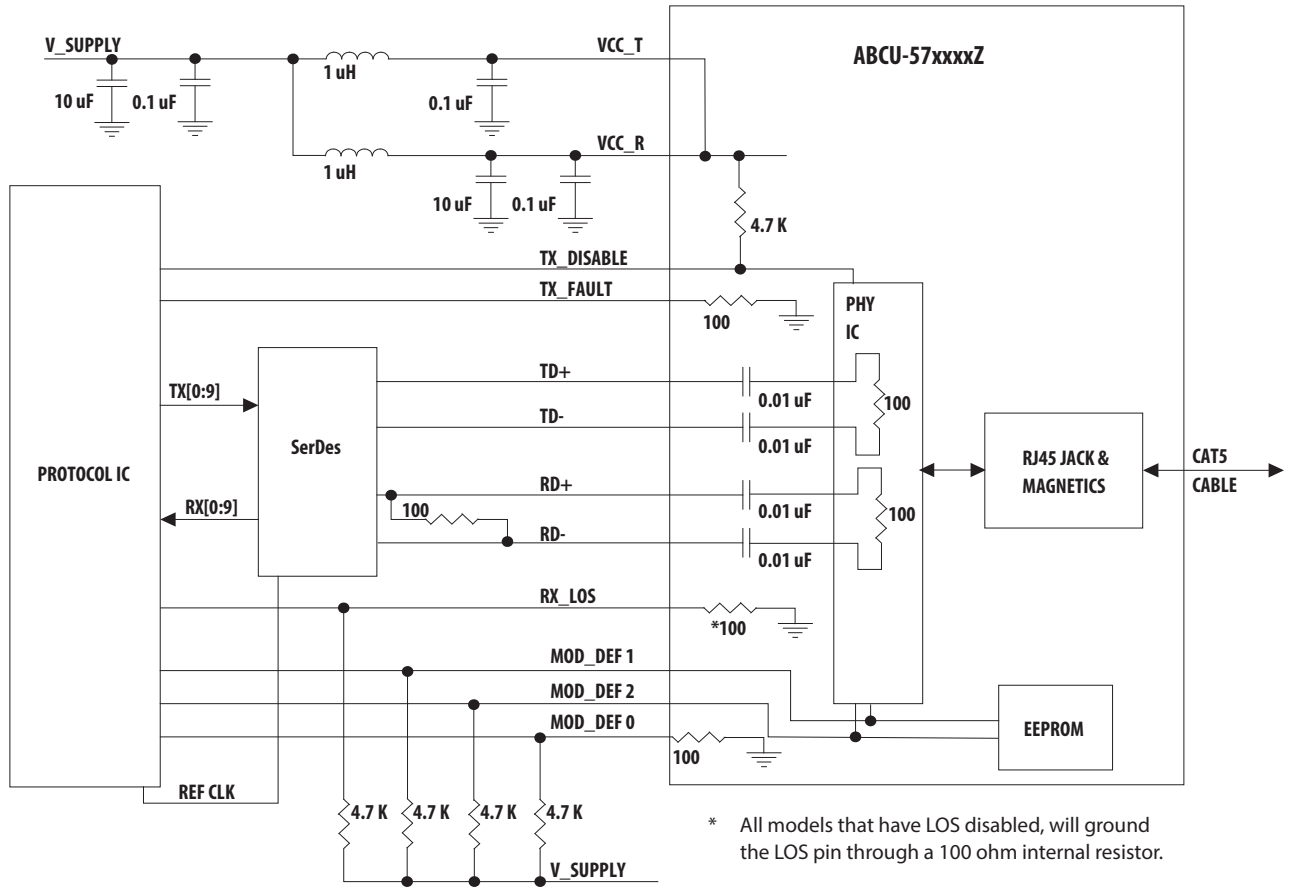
V_SUPPLY
10 uF
0.1 uF
1 uH
0.1 uF
VCC_T
ABCU-57xxxxZ
1 uH
10 uF
0.1 uF
VCC_R
4.7 K
TX_DISABLE
TX_FAULT
100
PHY IC
TX[0:9]
TD+
0.01 uF
100
TD-
0.01 uF
SerDes
PROTOCOL IC
RD+
RJ45 JACK & MAGNETICS
CAT5 CABLE
RX[0:9]
100
0.01 uF
100
RD-
0.01 uF
RX_LOS
*100
MOD_DEF 1
MOD_DEF 2
MOD_DEF 0
EEPROM
100
REF CLK
4.7 K
4.7 K
4.7 K
4.7 K
V_SUPPLY
* All models that have LOS disabled, will ground the LOS pin through a 100 ohm internal resistor.